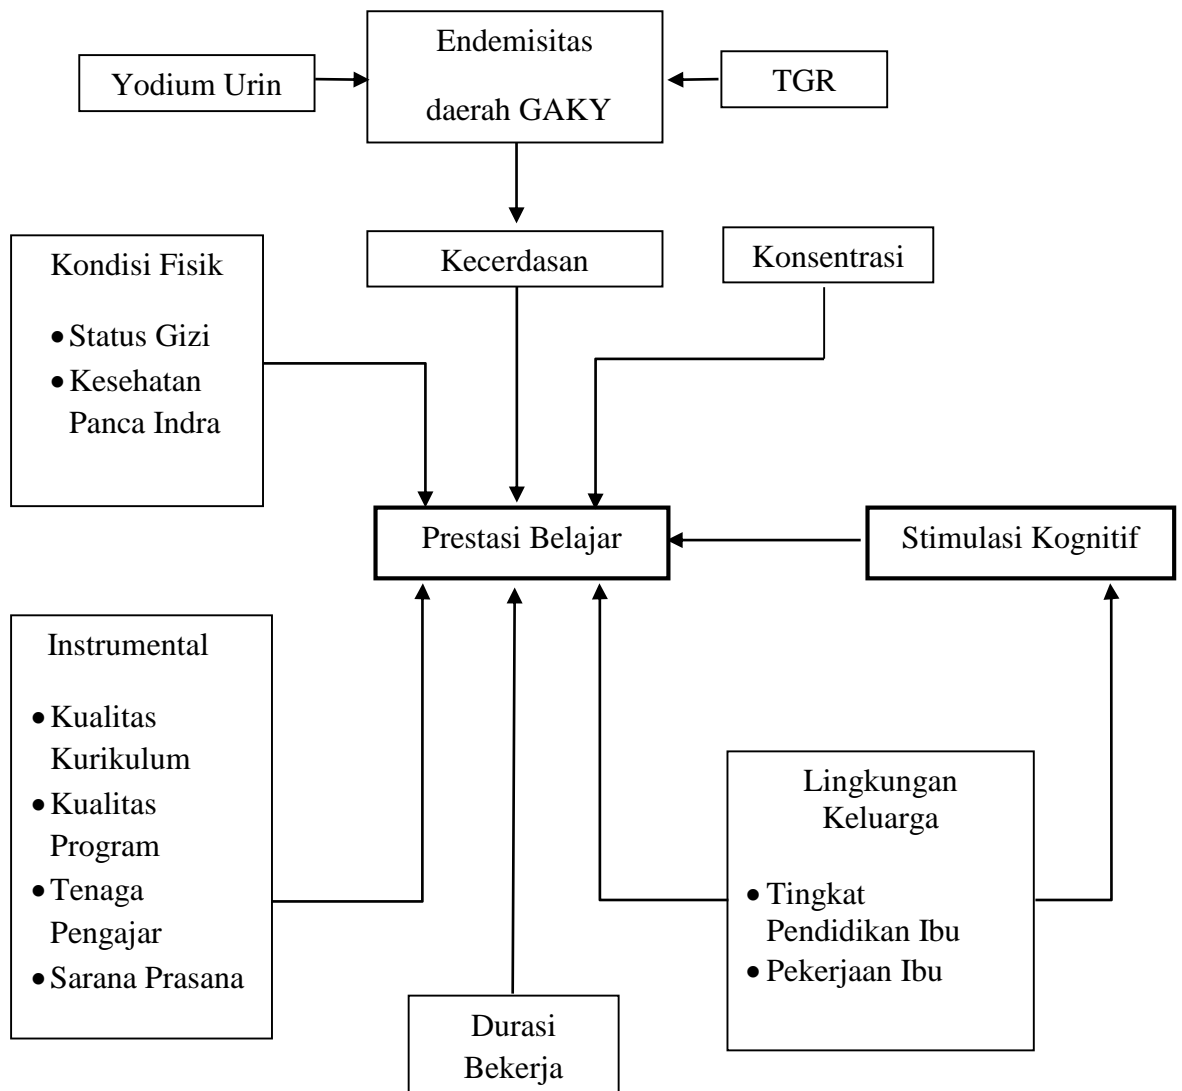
Yodium Urin

Endemisitas daerah GAKY

TGR

Kecerdasan

Konsentrasi

Kondisi Fisik
- Status Gizi
- Kesehatan Panca Indra

Prestasi Belajar

Stimulasi Kognitif

Instrumental
- Kualitas Kurikulum
- Kualitas Program
- Tenaga Pengajar
- Sarana Prasana

Lingkungan Keluarga
- Tingkat Pendidikan Ibu
- Pekerjaan Ibu

Durasi Bekerja